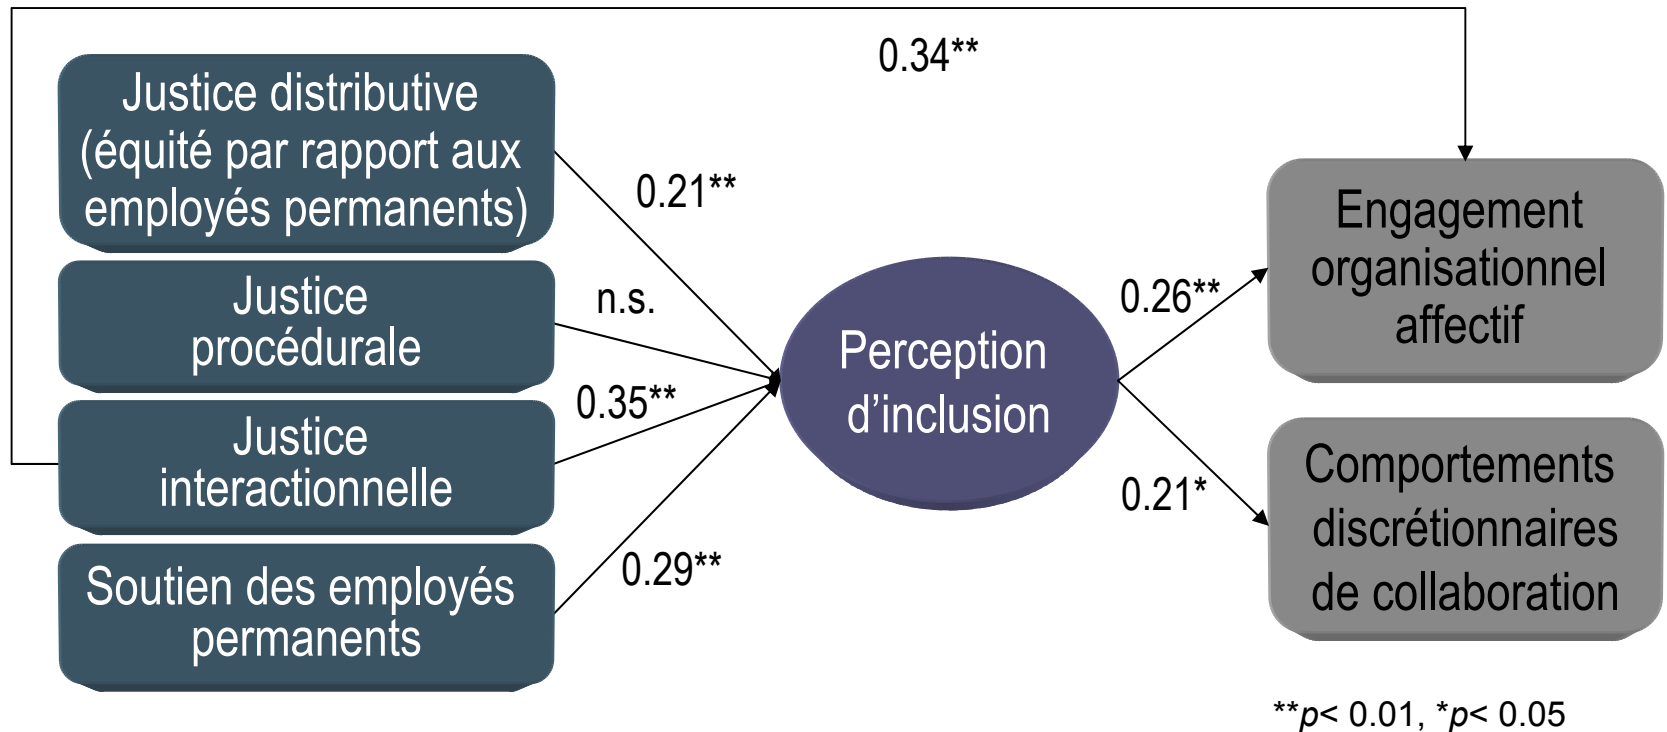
0.34**

Justice distributive (équité par rapport aux employés permanents)

0.21**

Justice procédurale

n.s.

Justice interactionnelle

0.35**

Soutien des employés permanents

0.29**

Perception d'inclusion

0.26**

0.21*

Engagement organisationnel affectif

Comportements discrétionnaires de collaboration

**p< 0.01, *p< 0.05